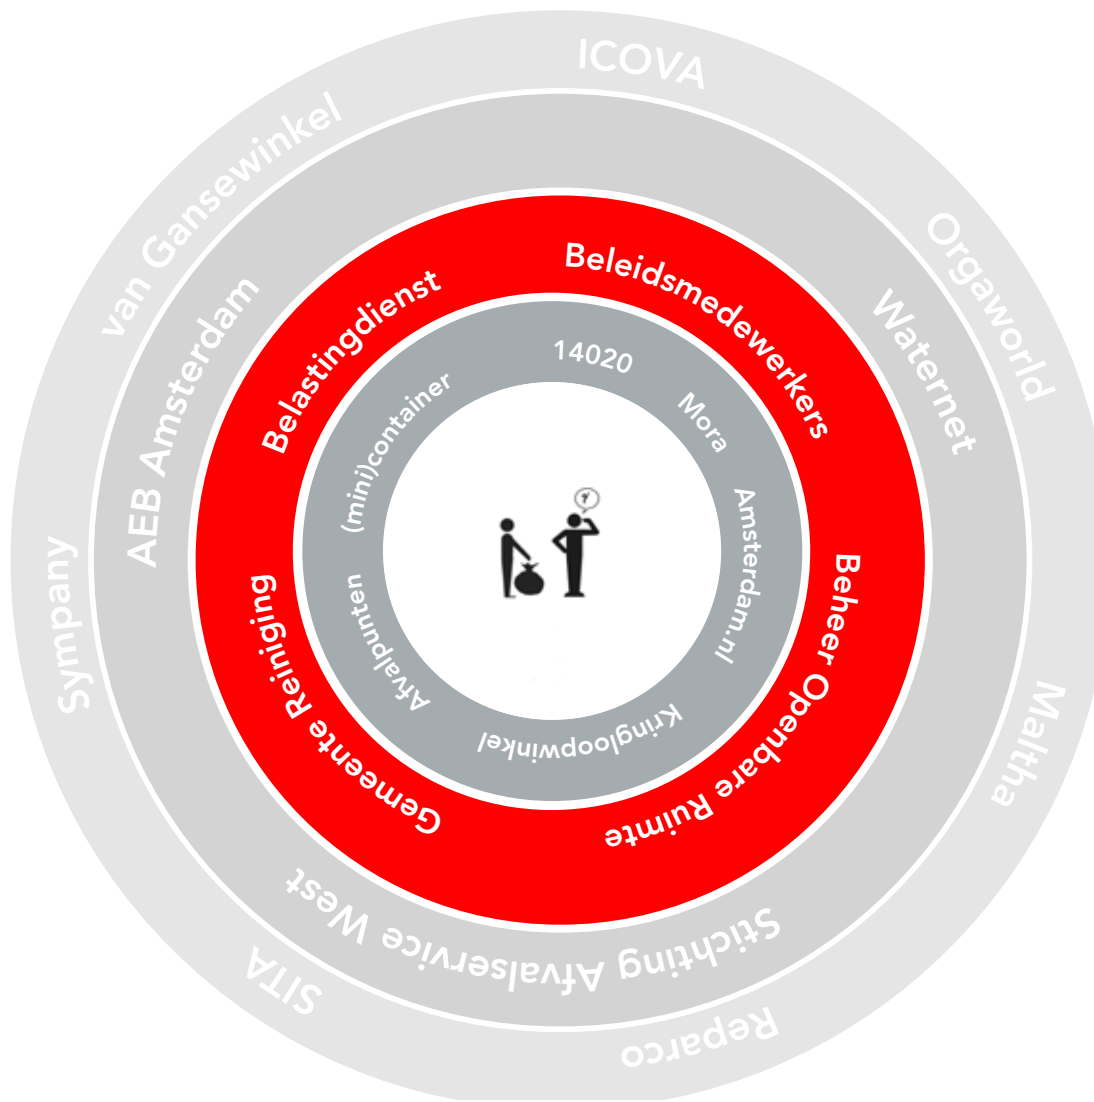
ICOVA
Orgaworld
Maltha
Reparco
SITA
Sympany
van Gansewinkel

Waternet
Stichting Afvalservice West
AEB Amsterdam

Beleidsmedewerkers
Beheer Openbare Ruimte
Gemeente Reiniging
Belastingdienst

14020
Mora
Amsterdam.nl
Kringloopwinkel
Afvalpunten
(mini)container